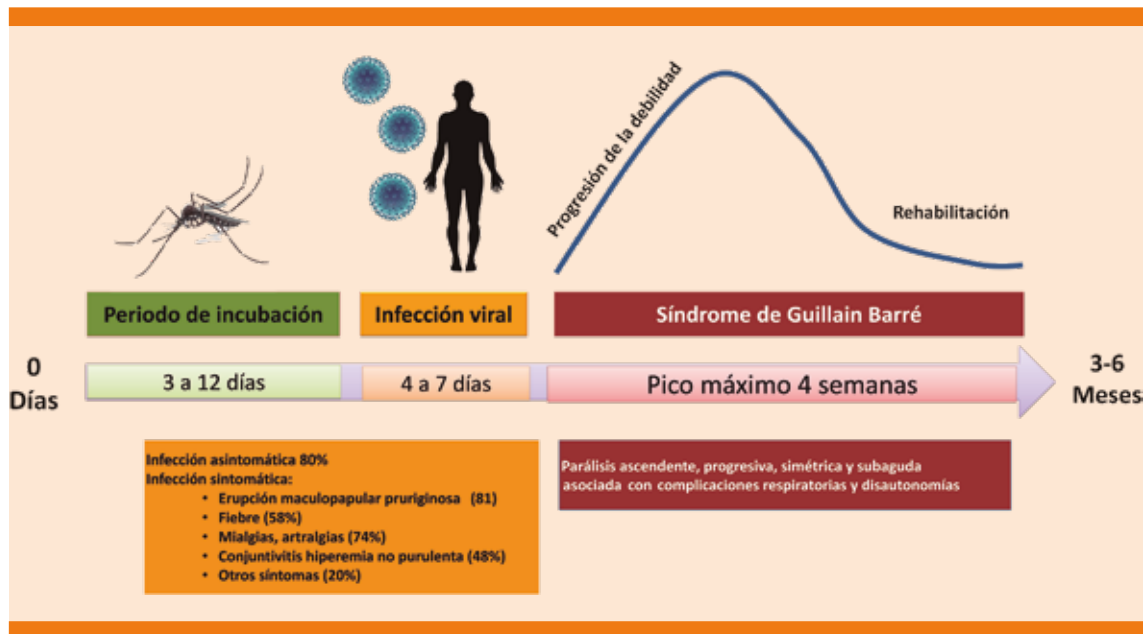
Progresión de la debilidad

Rehabilitación

Periodo de incubación

Infección viral

Síndrome de Guillain Barré

0 Días

3 a 12 días

4 a 7 días

Pico máximo 4 semanas

3-6 Meses

Infección asintomática 80%
Infección sintomática:
• Erupción maculopapular pruriginosa (81)
• Fiebre (58%)
• Mialgias, artralgias (74%)
• Conjuntivitis hiperemia no purulenta (48%)
• Otros síntomas (20%)

Parálisis ascendente, progresiva, simétrica y subaguda asociada con complicaciones respiratorias y disautonomías